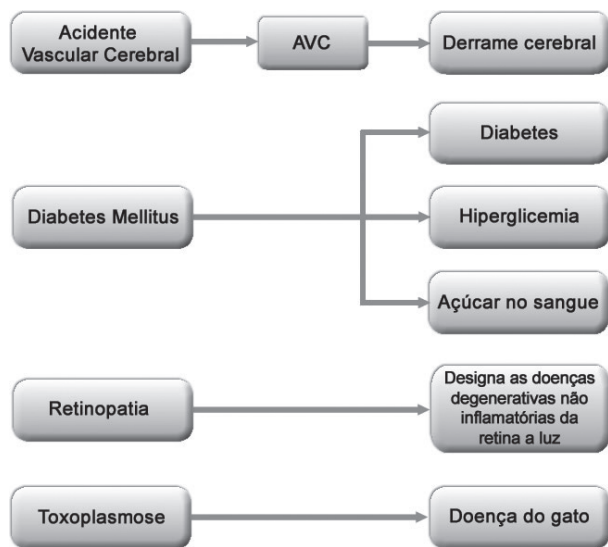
Acidente Vascular Cerebral

AVC

Derrame cerebral

Diabetes Mellitus

Diabetes

Hiperglicemia

Açúcar no sangue

Retinopatia

Designa as doenças degenerativas não inflamatórias da retina a luz

Toxoplasmose

Doença do gato